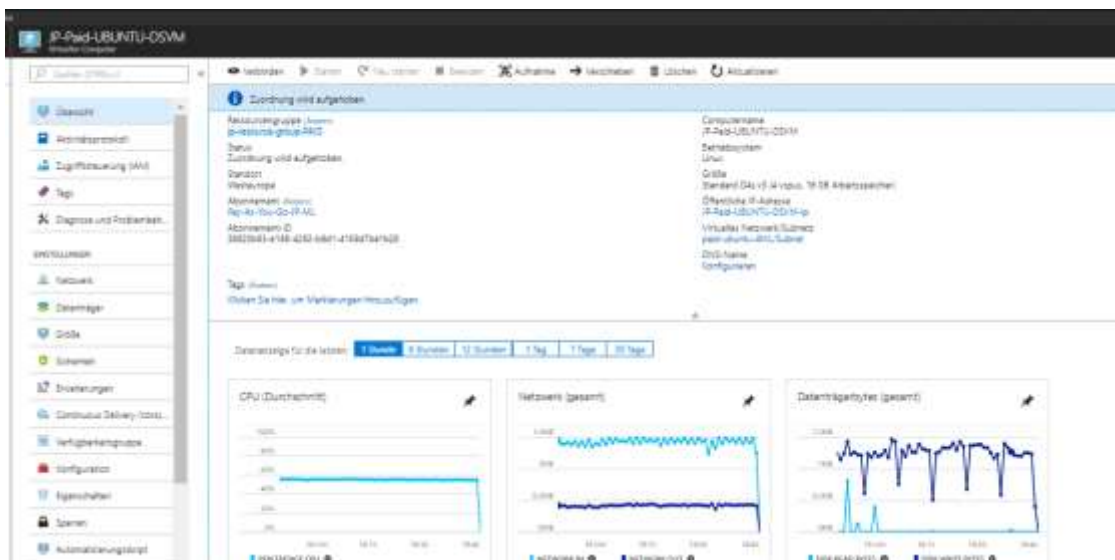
IP-Paid-UBUNTU-OSVM
Virtueller Computer

Suchen (Strg+/)

Verbinden Starten Neu starten Beenden Aufnahme Verschieben Löschen Aktualisieren

Übersicht
Aktivitätsprotokoll
Zugriffssteuerung (IAM)
Tags
Diagnose und Problembeh...

EINSTELLUNGEN
Netzwerk
Datenträger
Größe
Sicherheit
Erweiterungen
Continuous Delivery (Vorsc...
Verfügbarkeitsgruppe
Konfiguration
Eigenschaften
Sperren
Automatisierungsskript

Zuordnung wird aufgehoben

Ressourcengruppe (ändern)
ip-resource-group-PAID
Status
Zuordnung wird aufgehoben
Standort
Westeuropa
Abonnement (ändern)
Pay-As-You-Go-IP-ML
Abonnement-ID
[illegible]

Computername
IP-Paid-UBUNTU-OSVM
Betriebssystem
Linux
Größe
Standard D4s v3 (4 vcpus, 16 GB Arbeitsspeicher)
Öffentliche IP-Adresse
IP-Paid-UBUNTU-OSVM-ip
Virtuelles Netzwerk/Subnetz
paid-ubuntu-vnet/Subnet
DNS-Name
Konfigurieren

Tags (ändern)
Klicken Sie hier, um Markierungen hinzuzufügen.

Datenanzeige für die letzten: 1 Stunde 6 Stunden 12 Stunden 1 Tag 7 Tage 30 Tage

CPU (Durchschnitt)
Netzwerk (gesamt)
Datenträgerbytes (gesamt)